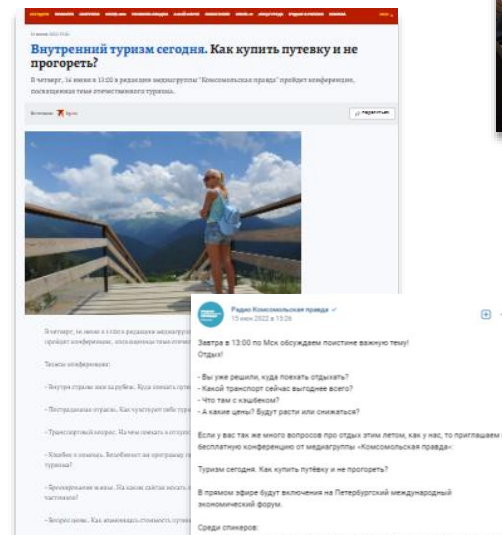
Внутренний туризм сегодня. Как купить путевку и не прогореть?

В четверг, 16 июня в 13:00 в редакции медиагруппы "Комсомольская правда" пройдет конференция, посвященная теме отечественного туризма.

В четверг, 16 июня в 13:00 в редакции медиагруп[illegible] пройдет конференция, посвященная теме отечеств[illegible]

Темы конференции:

- Внутри страны или за рубеж. Куда поехать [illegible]

- Пострадавшая отрасль. Как чувствует себя тур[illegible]

- Транспортный вопрос. На чем поехать в отпуск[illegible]

- Кэшбэк в помощь. Возобновят ли программу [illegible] туризма?

- Бронирование жилья. На каких сайтах искать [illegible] частников?

- Вопрос цены. Как изменилась стоимость путев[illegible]

Радио Комсомольская правда
15 июня 2022 в 15:26

Завтра в 13:00 по Мск обсуждаем поистине важную тему!
Отдых!

- Вы уже решили, куда поехать отдыхать?
- Какой транспорт сейчас выгоднее всего?
- Что там с кэшбеком?
- А какие цены? Будут расти или снижаться?

Если у вас так же много вопросов про отдых этим летом, как у нас, то приглашаем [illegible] бесплатную конференцию от медиагруппы «Комсомольская правда»:

Туризм сегодня. Как купить путёвку и не прогореть?

В прямом эфире будут включения на Петербургский международный экономический форум.

Среди спикеров: